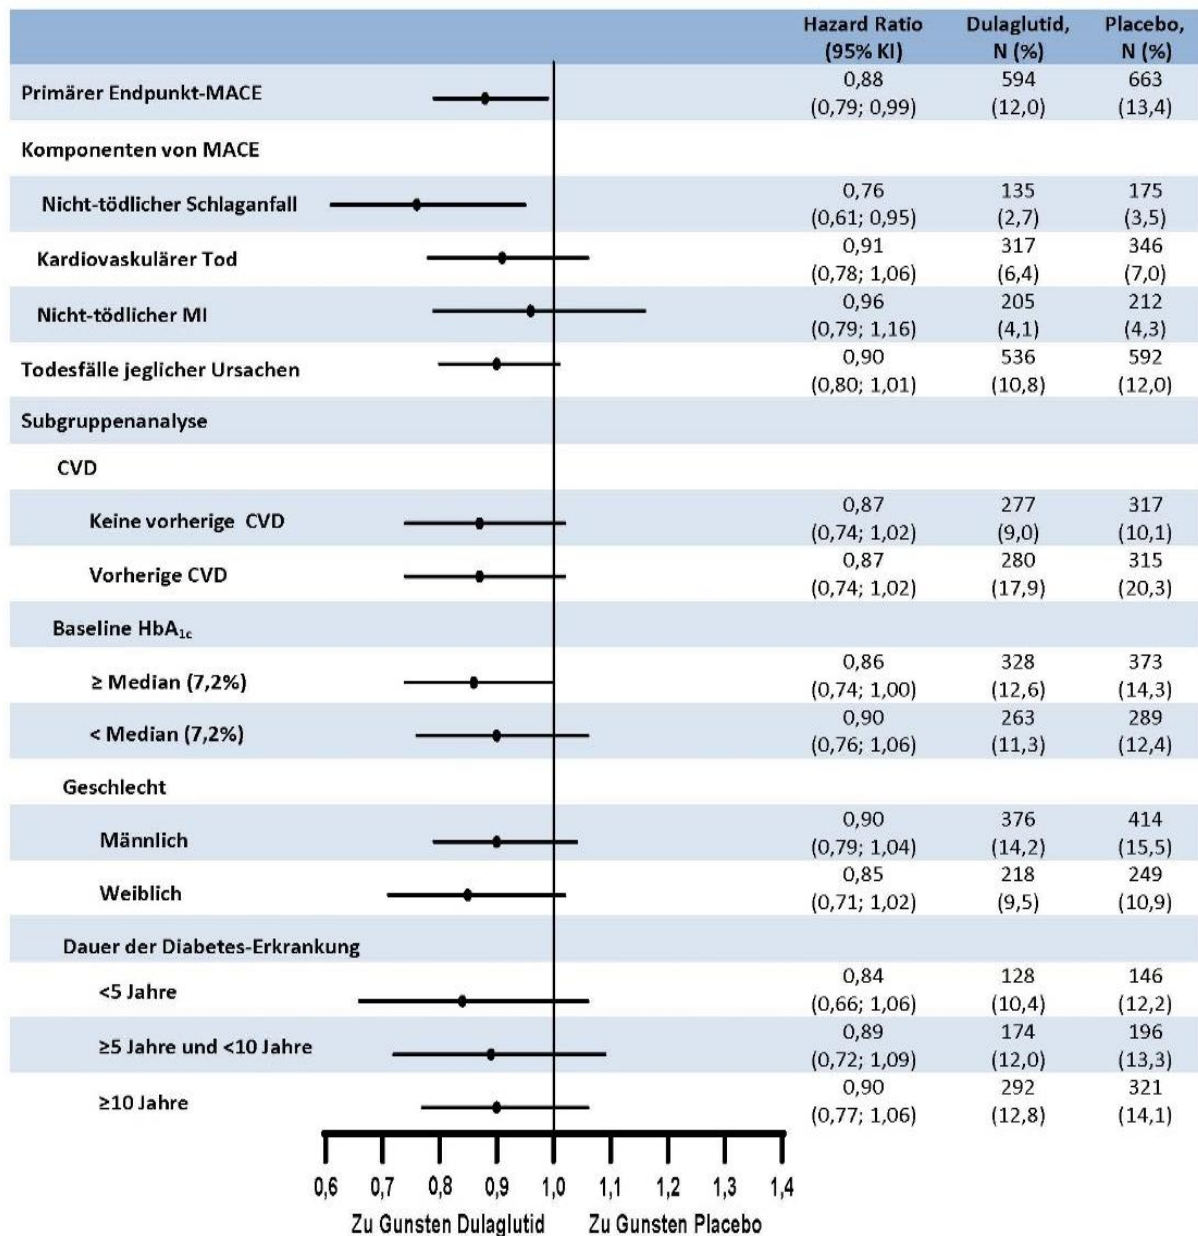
| | Hazard Ratio (95% KI) | Dulaglutid, N (%) | Placebo, N (%) |
|---|---|---|---|
| Primärer Endpunkt-MACE | 0,88 (0,79; 0,99) | 594 (12,0) | 663 (13,4) |
| Komponenten von MACE | | | |
| Nicht-tödlicher Schlaganfall | 0,76 (0,61; 0,95) | 135 (2,7) | 175 (3,5) |
| Kardiovaskulärer Tod | 0,91 (0,78; 1,06) | 317 (6,4) | 346 (7,0) |
| Nicht-tödlicher MI | 0,96 (0,79; 1,16) | 205 (4,1) | 212 (4,3) |
| Todesfälle jeglicher Ursachen | 0,90 (0,80; 1,01) | 536 (10,8) | 592 (12,0) |
| Subgruppenanalyse | | | |
| CVD | | | |
| Keine vorherige CVD | 0,87 (0,74; 1,02) | 277 (9,0) | 317 (10,1) |
| Vorherige CVD | 0,87 (0,74; 1,02) | 280 (17,9) | 315 (20,3) |
| Baseline $HbA_{1c}$ | | | |
| ≥ Median (7,2%) | 0,86 (0,74; 1,00) | 328 (12,6) | 373 (14,3) |
| < Median (7,2%) | 0,90 (0,76; 1,06) | 263 (11,3) | 289 (12,4) |
| Geschlecht | | | |
| Männlich | 0,90 (0,79; 1,04) | 376 (14,2) | 414 (15,5) |
| Weiblich | 0,85 (0,71; 1,02) | 218 (9,5) | 249 (10,9) |
| Dauer der Diabetes-Erkrankung | | | |
| <5 Jahre | 0,84 (0,66; 1,06) | 128 (10,4) | 146 (12,2) |
| ≥5 Jahre und <10 Jahre | 0,89 (0,72; 1,09) | 174 (12,0) | 196 (13,3) |
| ≥10 Jahre | 0,90 (0,77; 1,06) | 292 (12,8) | 321 (14,1) |

0,6 0,7 0,8 0,9 1,0 1,1 1,2 1,3 1,4
Zu Gunsten Dulaglutid Zu Gunsten Placebo